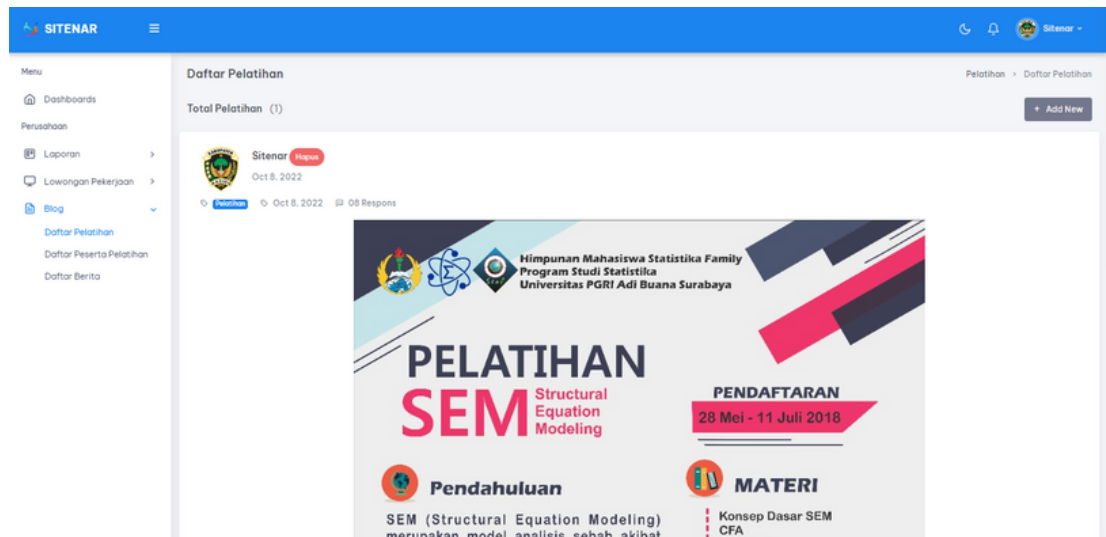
SITENAR

Sitenar

Menu

Dashboards

Perusahaan

Laporan

Lowongan Pekerjaan

Blog

Daftar Pelatihan

Daftar Peserta Pelatihan

Daftar Berita

Daftar Pelatihan

Pelatihan > Daftar Pelatihan

Total Pelatihan (1)

+ Add New

Sitenar Hapus

Oct 8, 2022

Pelatihan Oct 8, 2022 08 Respons

Himpunan Mahasiswa Statistika Family
Program Studi Statistika
Universitas PGRI Adi Buana Surabaya

PELATIHAN

SEM Structural Equation Modeling

PENDAFTARAN

28 Mei - 11 Juli 2018

Pendahuluan

SEM (Structural Equation Modeling) merupakan model analisis sebab akibat

MATERI

Konsep Dasar SEM

CFA